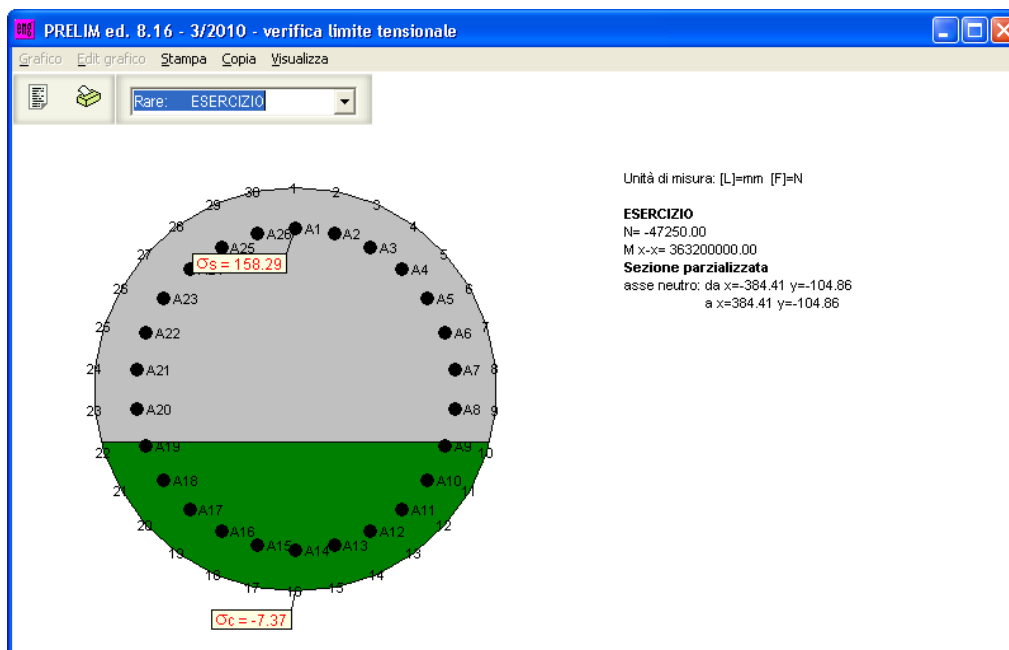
PRELIM ed. 8.16 - 3/2010 - verifica limite tensionale

Grafico Edit grafico Stampa Copia Visualizza

Rare: ESERCIZIO

Unità di misura: [L]=mm [F]=N

ESERCIZIO
N= -47250.00
M x-x= 363200000.00
Sezione parzializzata
asse neutro: da x=-384.41 y=-104.86
a x=384.41 y=-104.86

30 1 2 3 4 5 6 7 8 9 10 11 12 13 14 15 16 17 18 19 20 21 22 23 24 25 26 27 28 29

A1 A2 A3 A4 A5 A6 A7 A8 A9 A10 A11 A12 A13 A14 A15 A16 A17 A18 A19 A20 A21 A22 A23 A25 A26

σs = 158.29

σc = -7.37